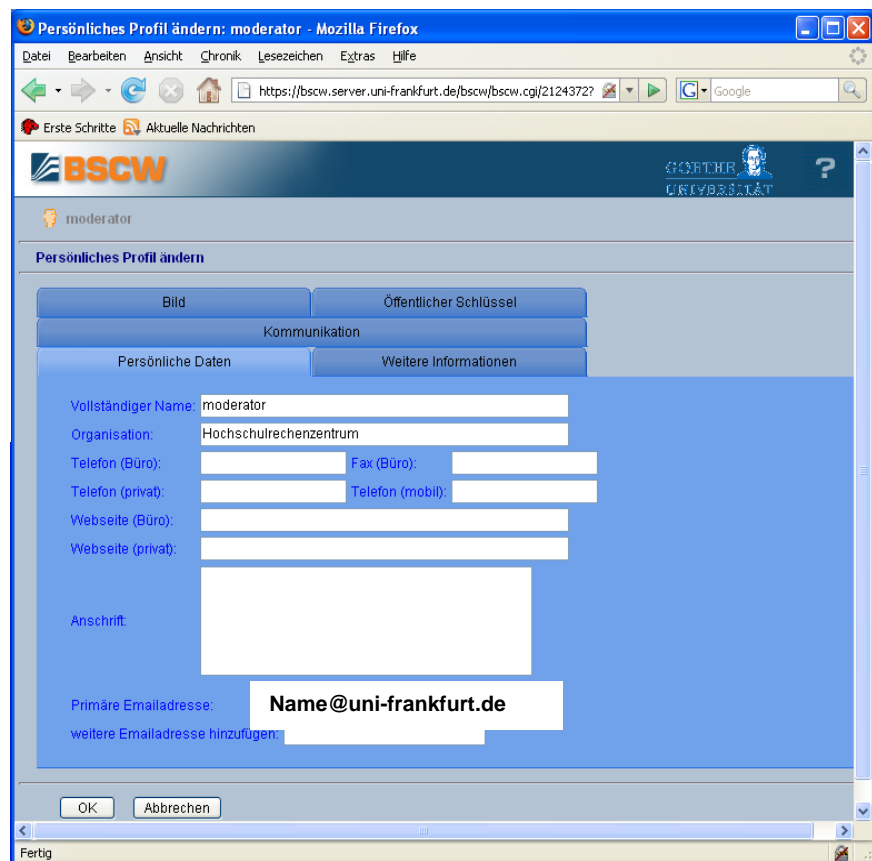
Persönliches Profil ändern: moderator - Mozilla Firefox

Datei Bearbeiten Ansicht Chronik Lesezeichen Extras Hilfe

https://bscw.server.uni-frankfurt.de/bscw/bscw.cgi/2124372?

Google

Erste Schritte Aktuelle Nachrichten

BSCW

GOETHE UNIVERSITÄT

?

moderator

Persönliches Profil ändern

Bild

Öffentlicher Schlüssel

Kommunikation

Persönliche Daten

Weitere Informationen

Vollständiger Name: moderator

Organisation: Hochschulrechenzentrum

Telefon (Büro):

Fax (Büro):

Telefon (privat):

Telefon (mobil):

Webseite (Büro):

Webseite (privat):

Anschrift:

Primäre Emailadresse: Name@uni-frankfurt.de

weitere Emailadresse hinzufügen:

OK

Abbrechen

Fertig